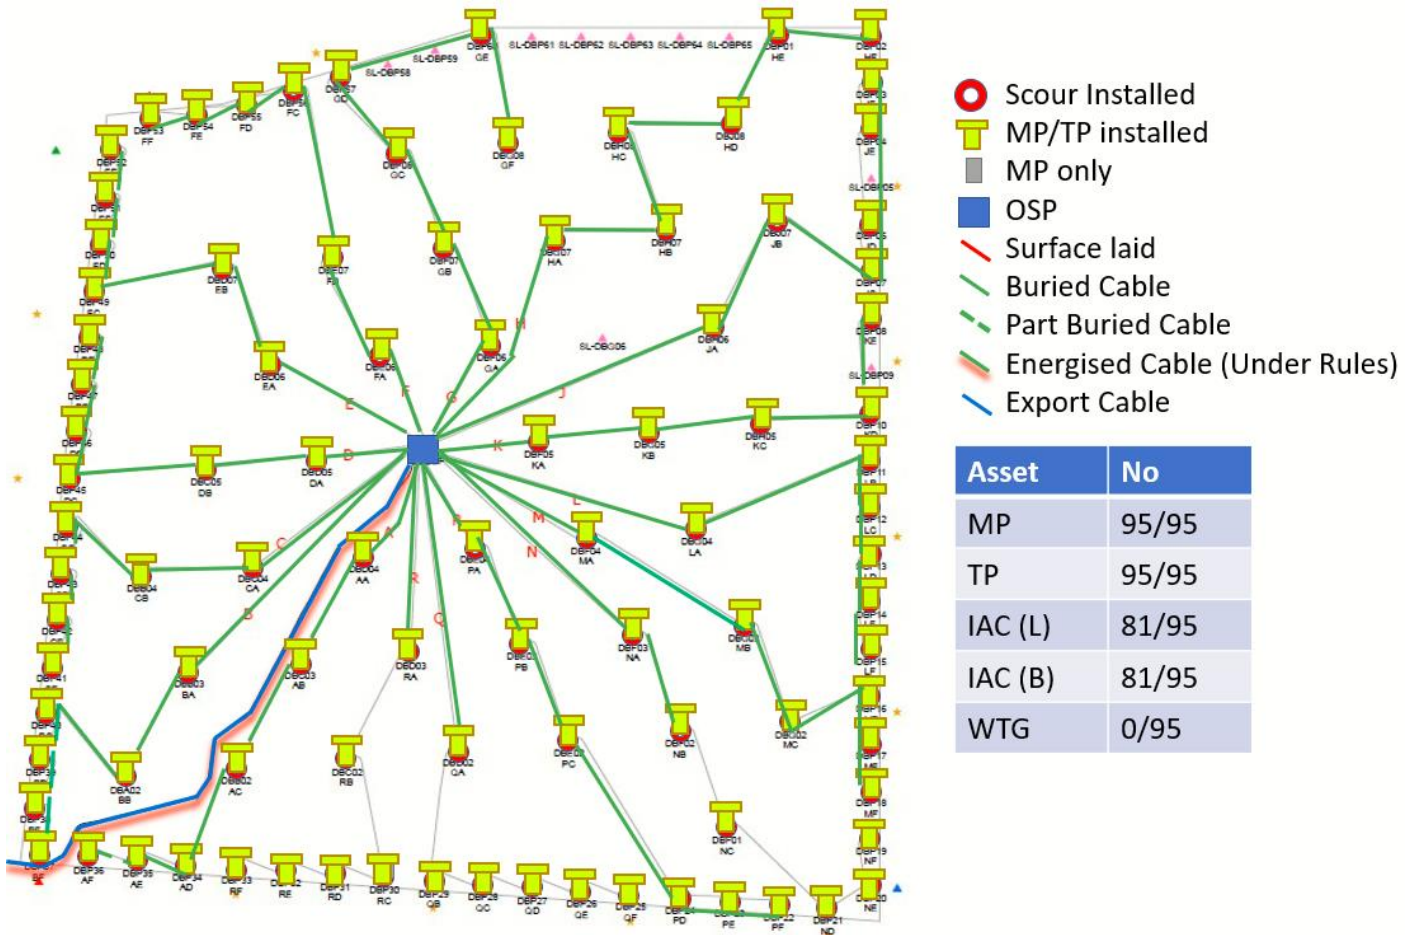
Scour Installed
MP/TP installed
MP only
OSP
Surface laid
Buried Cable
Part Buried Cable
Energised Cable (Under Rules)
Export Cable

| Asset | No |
|---|---|
| MP | 95/95 |
| TP | 95/95 |
| IAC (L) | 81/95 |
| IAC (B) | 81/95 |
| WTG | 0/95 |

SL-DBP58 SL-DBP59 SL-DBP61 SL-DBP62 SL-DBP63 SL-DBP64 SL-DBP65 SL-DBP05 SL-DBC06 SL-DBP09

DBP01 HE DBP02 HF DBC08 HD DBC08 GF DBC09 GC DBP07 GD FC DBP53 FF DBP54 FE DBP55 FD DBC07 HC DBP07 HB DBC07 HA DBC07 JB DBC06 JA DBC07 EB DBE07 FB DBP07 GB DBC06 EA DBC06 FA DBC05 GA DBP05 KA DBC05 KB DBP05 KC DBC05 DB DBC05 DA DBP45 DBC04 CB DBC04 CA DBC04 AA DBP04 PA DBP04 MA DBC04 LA DBC03 BA DBC03 AB DBC03 RA DBP03 NA MB DBC02 MC DBA02 BB DBC02 AC DBC02 RB DBC02 QA DBC01 PC DBP02 NB DBP01 NC DBP36 AF DBP35 AE DBP34 AD RF RE DBP31 RD DBP30 RC QB DBP28 QC DBP27 QD DBP26 QE QF PD PE PF DBP21 ND NE NF MF DBP49 DBP41 DBP15 DBP14 DBP10 DBP08 KE

A B C D E F G H J K L M N P Q R